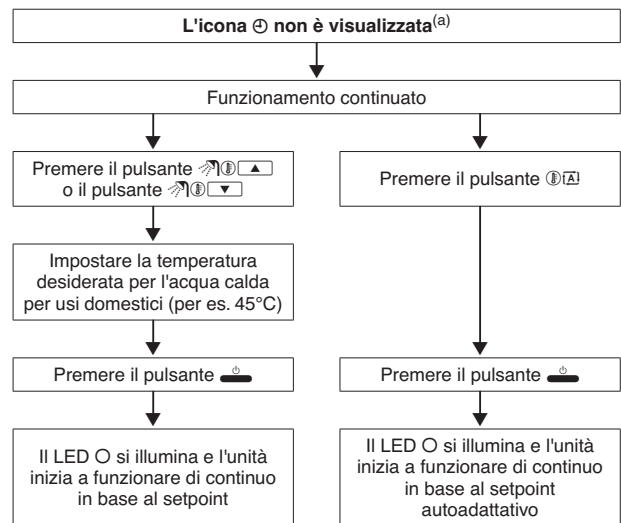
L'icona ⊕ non è visualizzata$^{(a)}$

Funzionamento continuato

Premere il pulsante ▲ o il pulsante ▼

Impostare la temperatura desiderata per l'acqua calda per usi domestici (per es. 45°C)

Premere il pulsante

Il LED O si illumina e l'unità inizia a funzionare di continuo in base al setpoint

Premere il pulsante A

Premere il pulsante

Il LED O si illumina e l'unità inizia a funzionare di continuo in base al setpoint autoadattativo